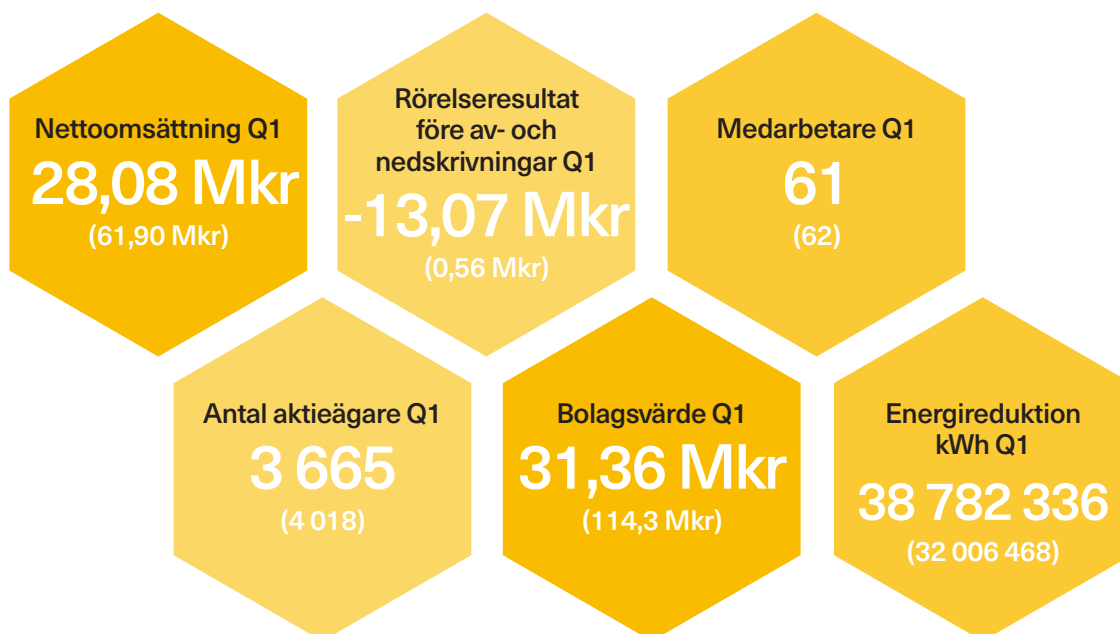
Nettoomsättning Q1
28,08 Mkr
(61,90 Mkr)

Rörelseresultat före av- och nedskrivningar Q1
-13,07 Mkr
(0,56 Mkr)

Medarbetare Q1
61
(62)

Antal aktieägare Q1
3 665
(4 018)

Bolagsvärde Q1
31,36 Mkr
(114,3 Mkr)

Energireduktion kWh Q1
38 782 336
(32 006 468)